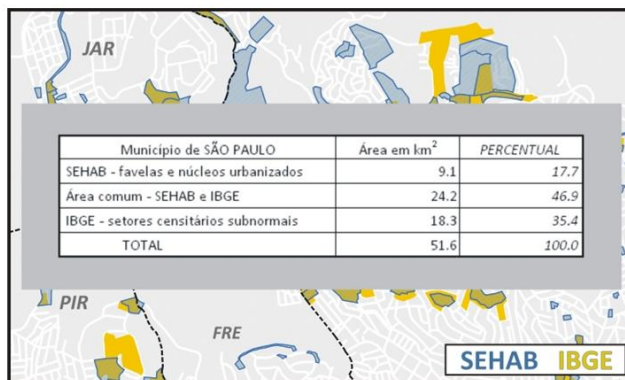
JAR

| Município de SÃO PAULO | Área em km$^2$ | PERCENTUAL |
|---|---|---|
| SEHAB - favelas e núcleos urbanizados | 9.1 | 17.7 |
| Área comum - SEHAB e IBGE | 24.2 | 46.9 |
| IBGE - setores censitários subnormais | 18.3 | 35.4 |
| TOTAL | 51.6 | 100.0 |

PIR

FRE

SEHAB IBGE